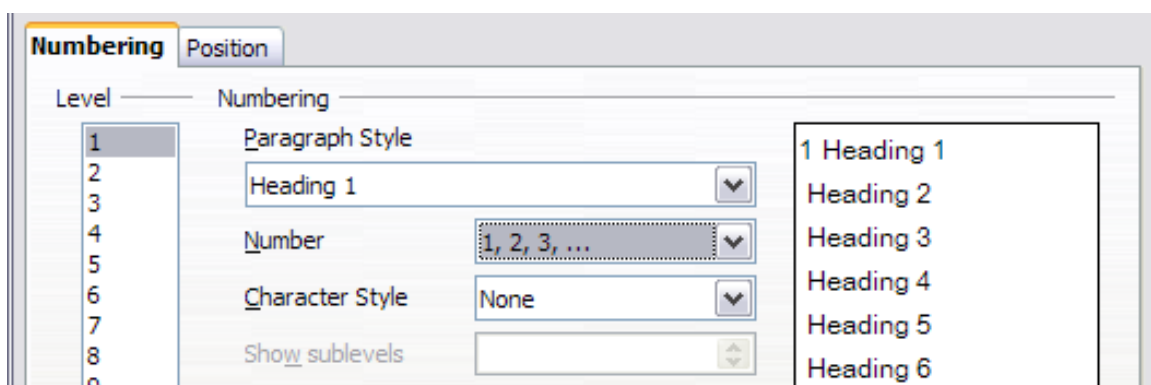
Numbering Position

Level

Numbering

1
2
3
4
5
6
7
8

Paragraph Style

Heading 1

Number

1, 2, 3, ...

Character Style

None

Show sublevels

1 Heading 1
Heading 2
Heading 3
Heading 4
Heading 5
Heading 6